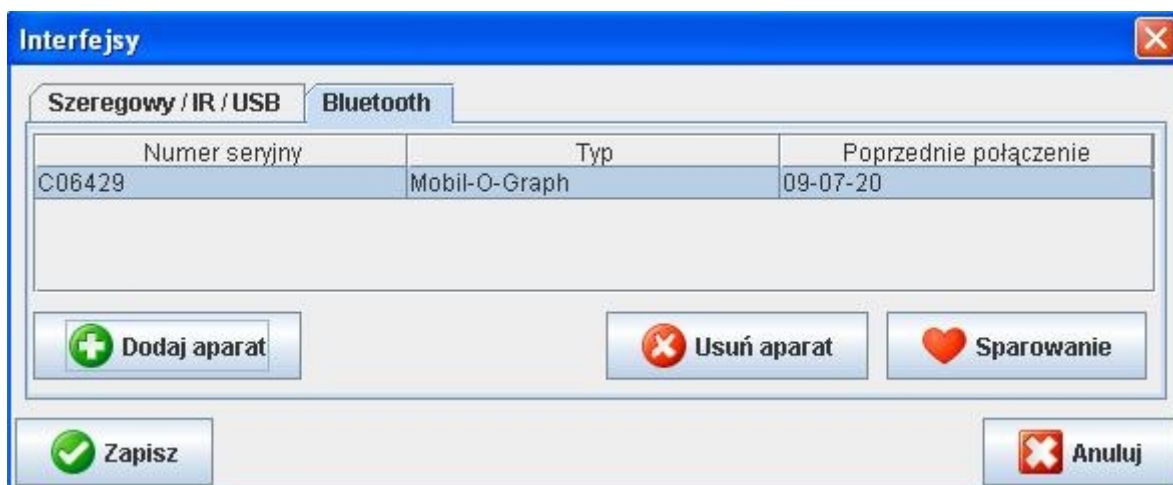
Interfejsy

Szeregowy / IR / USB | Bluetooth

| Numer seryjny | Typ | Poprzednie połączenie |
|---|---|---|
| C06429 | Mobil-O-Graph | 09-07-20 |

Dodaj aparat

Usuń aparat

Sparowanie

Zapisz

Anuluj